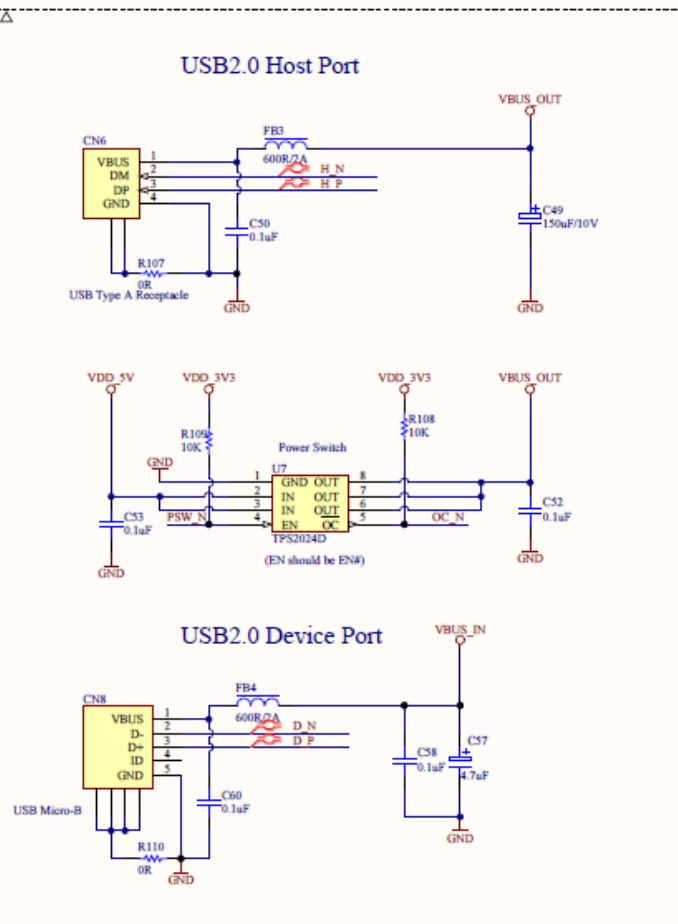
USB2.0 Host Port

VBUS_OUT

CN6

FB3

VBUS
DM
DP
GND

1
2
3
4

600R/2A

H_N
H_P

C49
150uF/10V

C50
0.1uF

R107
0R

USB Type A Receptacle

GND

GND

VDD_5V

VDD_3V3

VDD_3V3

VBUS_OUT

R109
10K

R108
10K

Power Switch

GND

U7

1 GND OUT 8
2 IN OUT 7
3 IN OUT 6
4 EN OC 5

PSW_N

OC_N

TPS2024D

C53
0.1uF

C52
0.1uF

(EN should be EN#)

GND

GND

USB2.0 Device Port

VBUS_IN

CN8

FB4

VBUS
D-
D+
ID
GND

1
2
3
4
5

600R/2A

D_N
D_P

C58
0.1uF

C57
4.7uF

USB Micro-B

C60
0.1uF

R110
0R

GND

GND